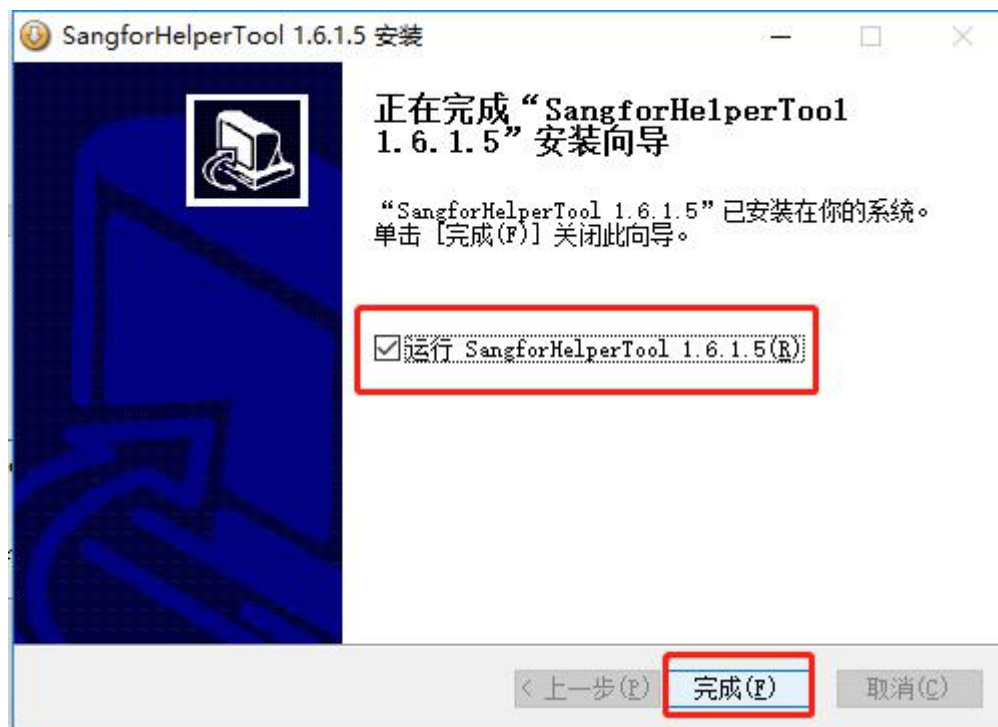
SangforHelperTool 1.6.1.5 安装

正在完成“SangforHelperTool 1.6.1.5”安装向导

“SangforHelperTool 1.6.1.5”已安装在你的系统。
单击［完成(F)］关闭此向导。

☑运行 SangforHelperTool 1.6.1.5(R)

< 上一步(P)　完成(F)　取消(C)